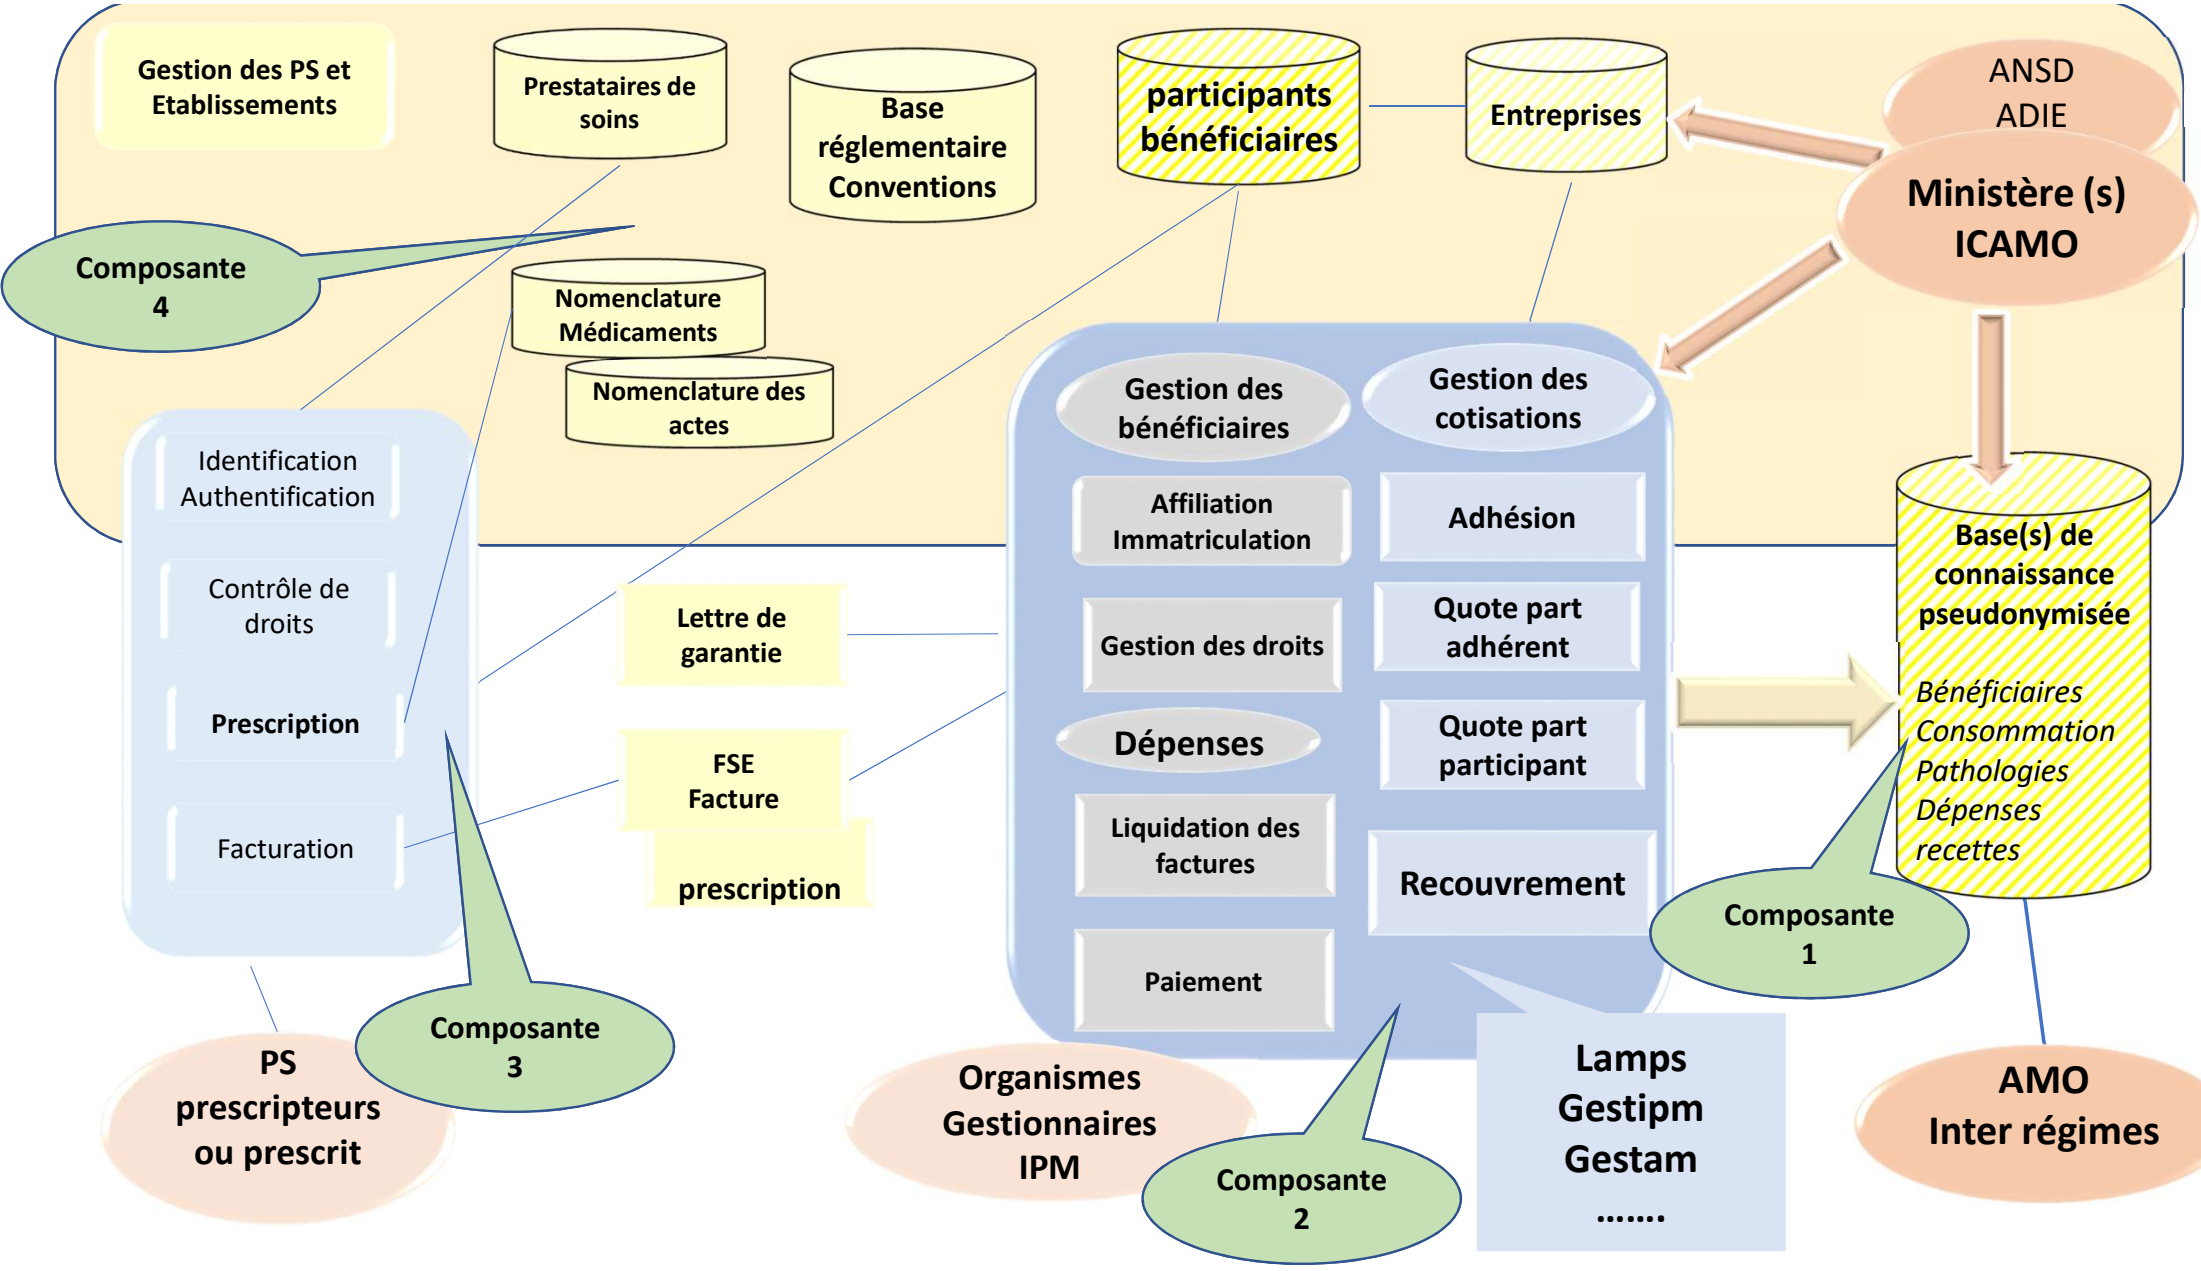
Gestion des PS et Etablissements

Prestataires de soins

Base réglementaire Conventions

participants bénéficiaires

Entreprises

ANSD
ADIE

Ministère (s)
ICAMO

Composante
4

Nomenclature Médicaments

Nomenclature des actes

Identification Authentification

Contrôle de droits

Prescription

Facturation

Lettre de garantie

FSE
Facture

prescription

Gestion des bénéficiaires

Gestion des cotisations

Affiliation Immatriculation

Adhésion

Gestion des droits

Quote part adhérent

Dépenses

Quote part participant

Liquidation des factures

Recouvrement

Paiement

Base(s) de connaissance pseudonymisée

Bénéficiaires
Consommation
Pathologies
Dépenses
recettes

Composante
1

Composante
3

PS
prescripteurs
ou prescrit

Organismes
Gestionnaires
IPM

Composante
2

Lamps
Gestipm
Gestam
.......

AMO
Inter régimes